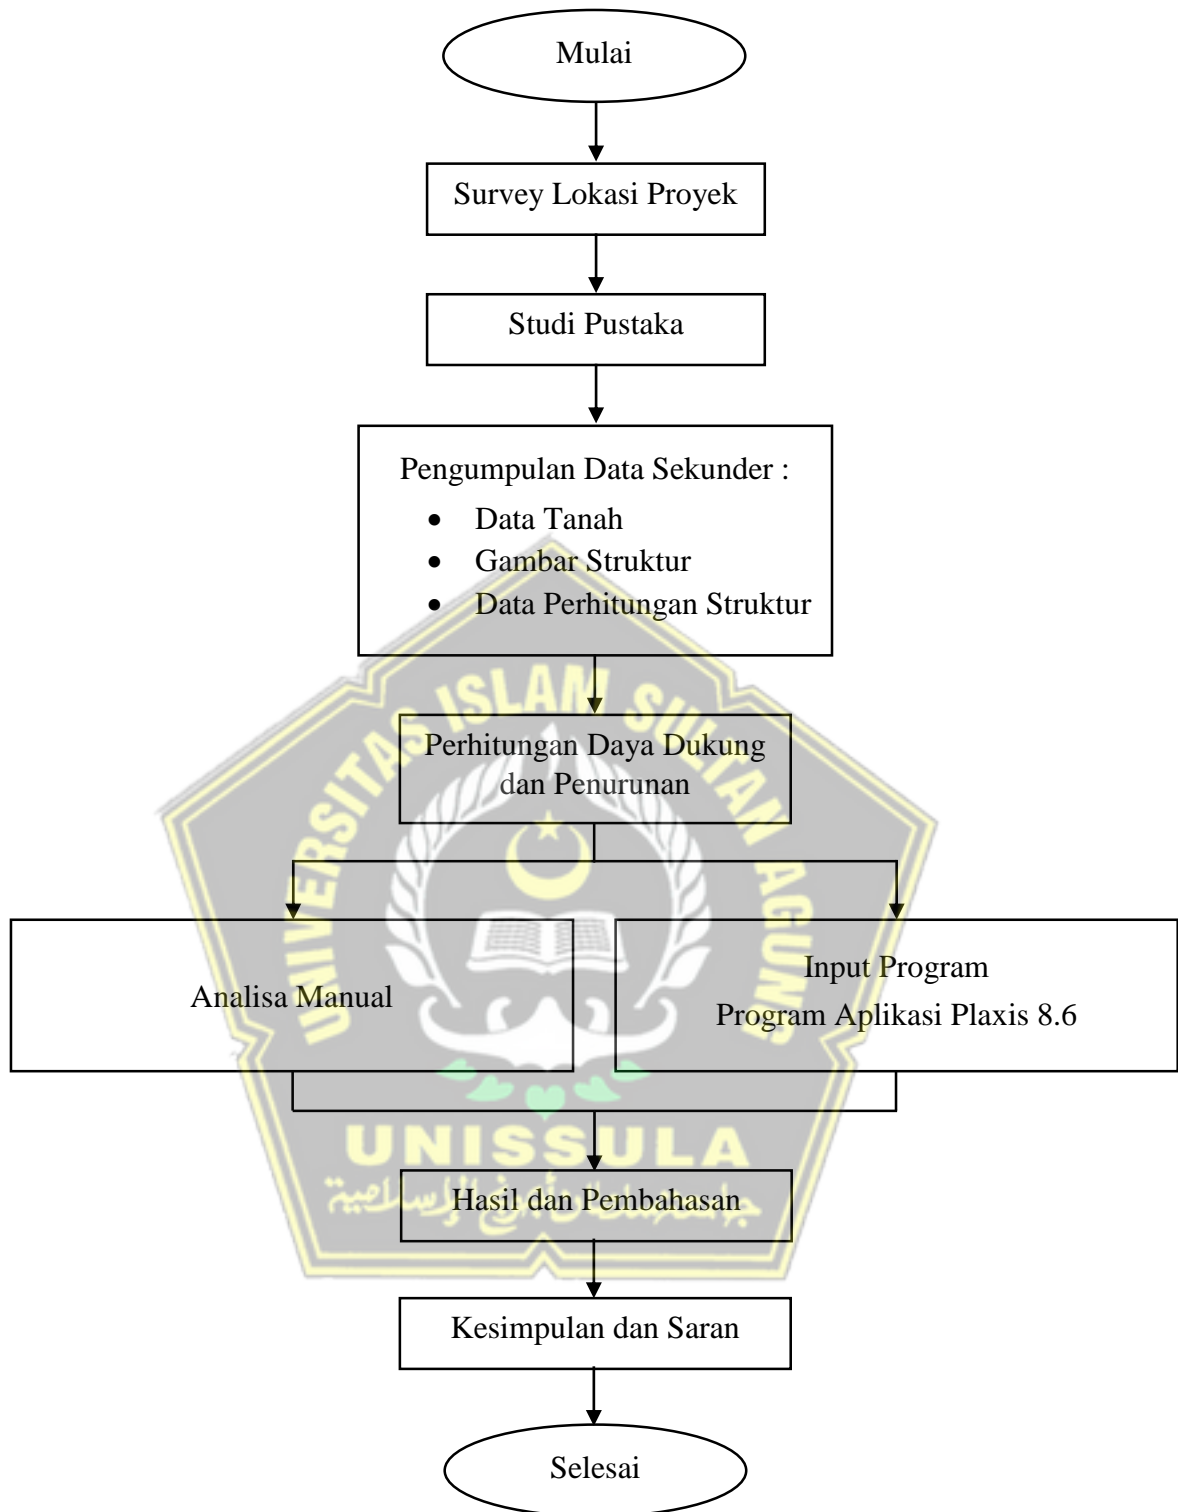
Mulai

Survey Lokasi Proyek

Studi Pustaka

Pengumpulan Data Sekunder :

- Data Tanah
- Gambar Struktur
- Data Perhitungan Struktur

Perhitungan Daya Dukung dan Penurunan

Analisa Manual

Input Program
Program Aplikasi Plaxis 8.6

Hasil dan Pembahasan

Kesimpulan dan Saran

Selesai

UNIVERSITAS ISLAM SULTAN AGUNG
UNISSULA
جامعة سلطان أجونج الإسلامية